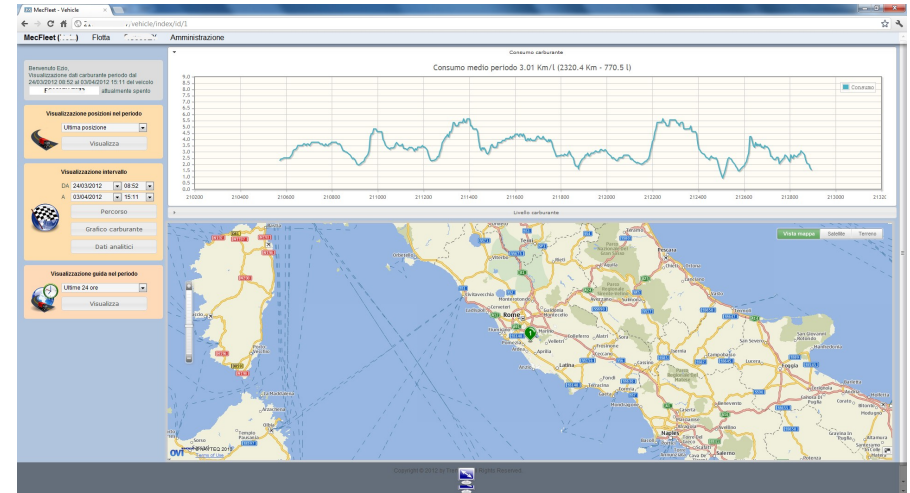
MecFleet - Vehicle ×

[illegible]/vehicle/index/id/1

MecFleet ([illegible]) Flotta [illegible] Amministrazione

Benvenuto Ezio,
Visualizzazione dati carburante periodo dal 24/03/2012 08:52 al 03/04/2012 15:11 del veicolo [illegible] attualmente spento

Visualizzazione posizioni nel periodo
Ultima posizione
Visualizza

Visualizzazione intervallo
DA 24/03/2012 08:52
A 03/04/2012 15:11
Percorso
Grafico carburante
Dati analitici

Visualizzazione guida nel periodo
Ultime 24 ore
Visualizza

Consumo carburante

Consumo medio periodo 3.01 Km/l (2320.4 Km - 770.5 l)

9.0
8.5
8.0
7.5
7.0
6.5
6.0
5.5
5.0
4.5
4.0
3.5
3.0
2.5
2.0
1.5
1.0
0.5
0.0

210200 210400 210600 210800 211000 211200 211400 211600 211800 212000 212200 212400 212600 212800 21300

Consumo

Livello carburante

Vista mappa Satellite Terreno

Rome Latina Napoli Salerno Foggia Pescara

OVI ©2012 NAVTEQ Terms of Use

Copyright ©2012 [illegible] All Rights Reserved.